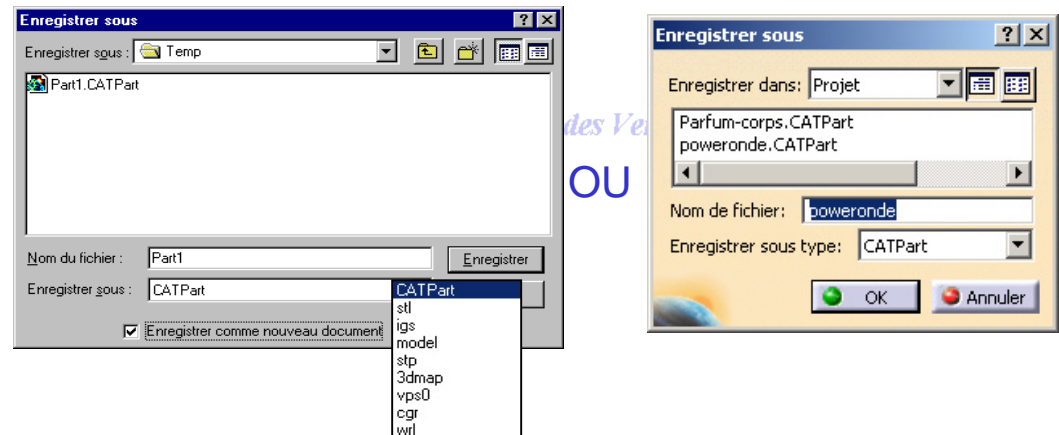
Enregistrer sous

Enregistrer sous : Temp

Part1.CATPart

Nom du fichier : Part1

Enregistrer

Enregistrer sous : CATPart

Enregistrer comme nouveau document

CATPart
stl
igs
model
stp
3dmap
vps0
cgr
wrl

des Ve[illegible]

OU

Enregistrer sous

Enregistrer dans: Projet

Parfum-corps.CATPart
poweronde.CATPart

Nom de fichier: poweronde

Enregistrer sous type: CATPart

OK

Annuler